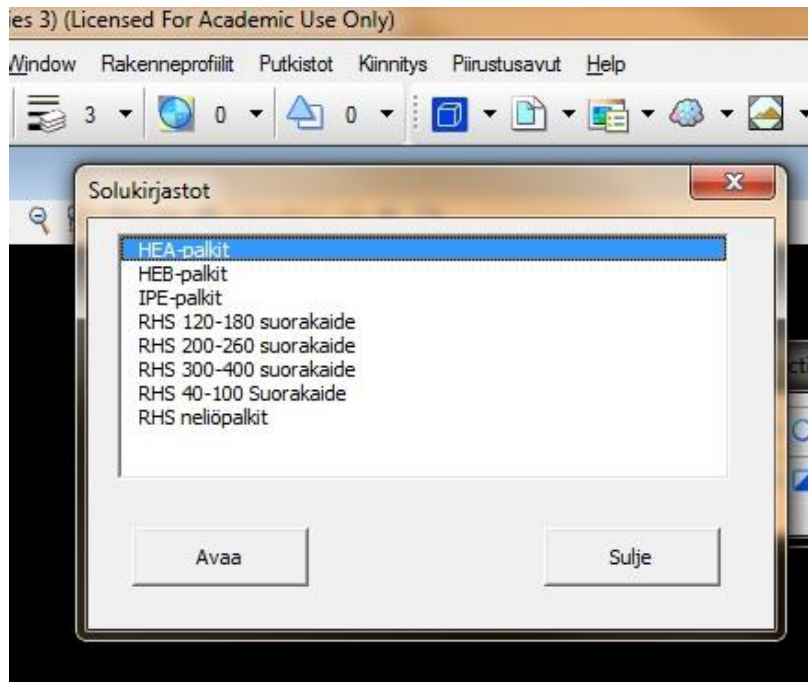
ies 3) (Licensed For Academic Use Only)

Window Rakenneprofiilit Putkistot Kiinnitys Piirustusavut Help

3 0 0

Solukirjastot

X

HEA-palkit
HEB-palkit
IPE-palkit
RHS 120-180 suorakaide
RHS 200-260 suorakaide
RHS 300-400 suorakaide
RHS 40-100 Suorakaide
RHS neliöpalkit

Avaa

Sulje